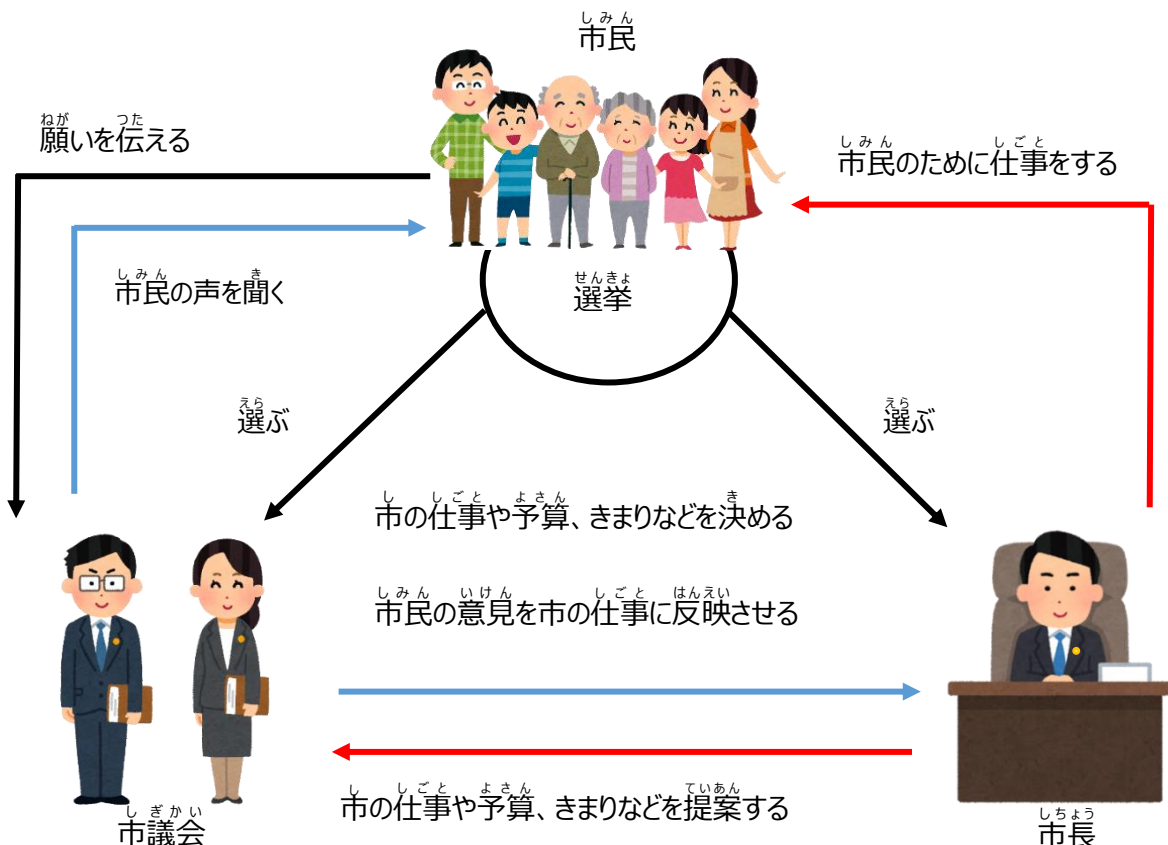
しみん
市民

ねが　つた
願いを伝える

しみん　　　しごと
市民のために仕事をする

しみん　　き
市民の声を聞く

せんきょ
選挙

えら
選ぶ

えら
選ぶ

し　しごと　よさん　　　　　　き
市の仕事や予算、きまりなどを決める

しみん　いけん　し　しごと　はんえい
市民の意見を市の仕事に反映させる

し　しごと　よさん　　　　　　ていあん
市の仕事や予算、きまりなどを提案する

しぎかい
市議会

しちょう
市長